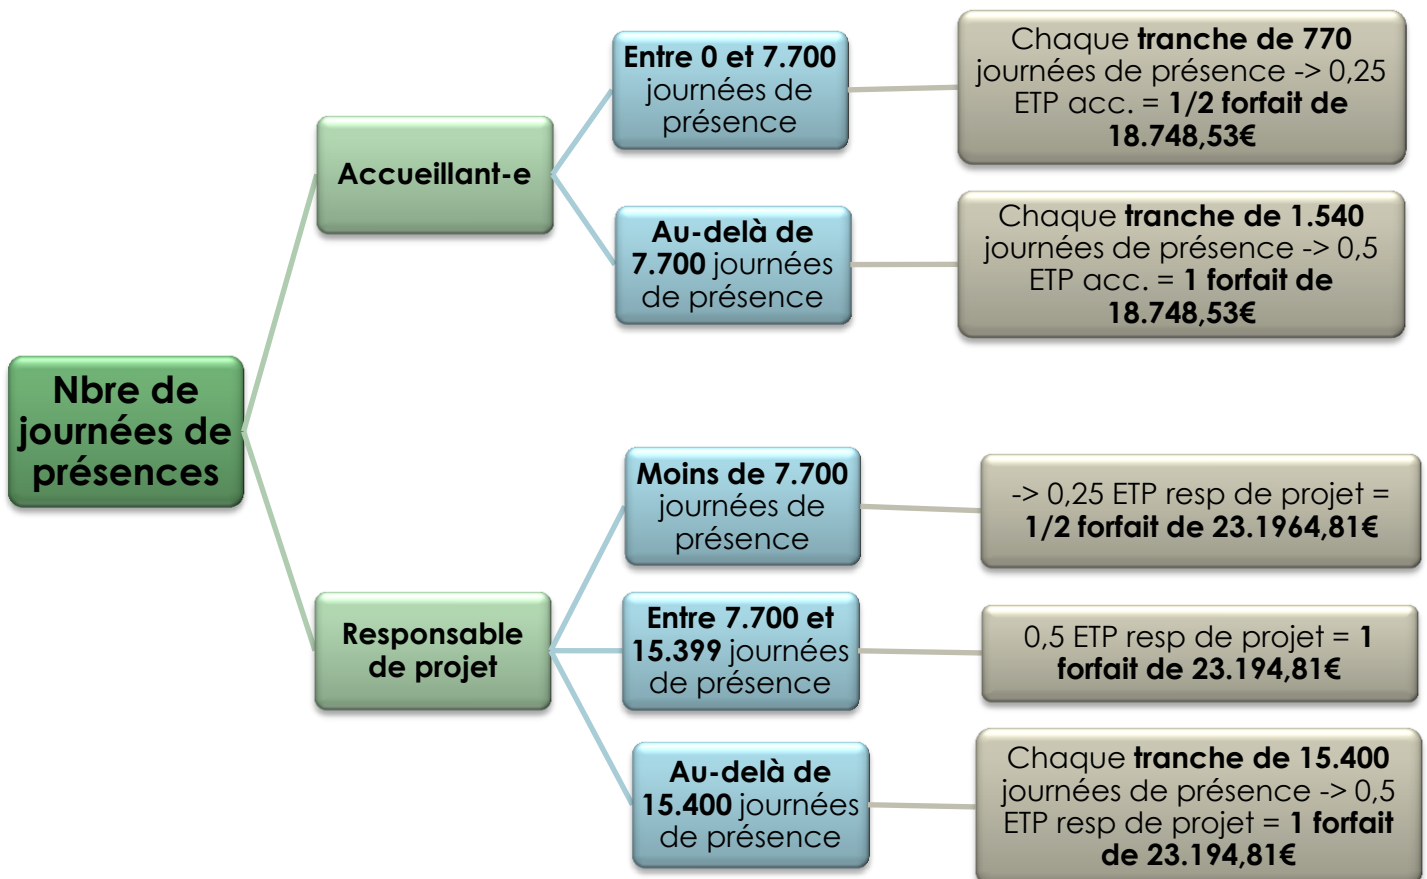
Nbre de journées de présences

Accueillant-e

Entre 0 et 7.700 journées de présence

Chaque tranche de 770 journées de présence -> 0,25 ETP acc. = 1/2 forfait de 18.748,53€

Au-delà de 7.700 journées de présence

Chaque tranche de 1.540 journées de présence -> 0,5 ETP acc. = 1 forfait de 18.748,53€

Responsable de projet

Moins de 7.700 journées de présence

-> 0,25 ETP resp de projet = 1/2 forfait de 23.1964,81€

Entre 7.700 et 15.399 journées de présence

0,5 ETP resp de projet = 1 forfait de 23.194,81€

Au-delà de 15.400 journées de présence

Chaque tranche de 15.400 journées de présence -> 0,5 ETP resp de projet = 1 forfait de 23.194,81€